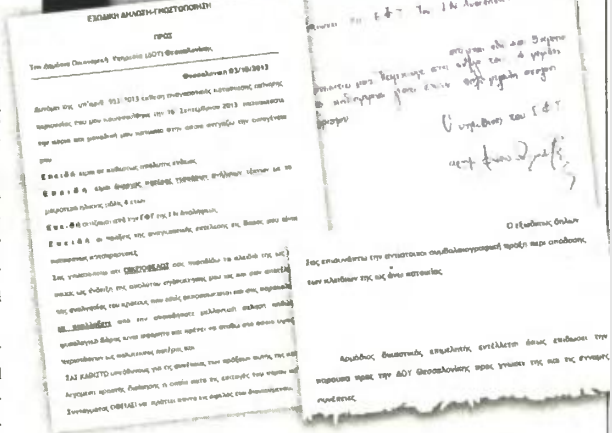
ΕΞΩΔΙΚΗ ΔΗΛΩΣΗ-ΓΝΩΣΤΟΠΟΙΗΣΗ

ΠΡΟΣ

Τον Διευθυντή Οικονομικού Υπηρεσίας (ΔΟΥ) Θεσσαλονίκης

Θεσσαλονίκη 03/10/2013

Δυνάμει της υπ' αριθ. 913/2013 έκθεσης ενεργούμενης ....................... παρουσίας που μου κοινοποιήθηκε την 16 Σεπτεμβρίου 2013 .................... την οποία μου .................................. στην οποία .........................

Επειδή .................................................

Επειδή .................................................

Επειδή .................................................

Επειδή .................................................

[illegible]

Γ.Ε.Φ.

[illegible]

Ο εξώδικως δηλών

Σας επισυνάπτω την ενυπόγραφη ............................ των κλειδιών της ως άνω αποθήκης.

Αρμόδιος δικαστικός επιμελητής εντέλλεται όπως επιδώσει την παρούσα προς την ΔΟΥ Θεσσαλονίκης προς γνώση της και ............ συνέπειες.